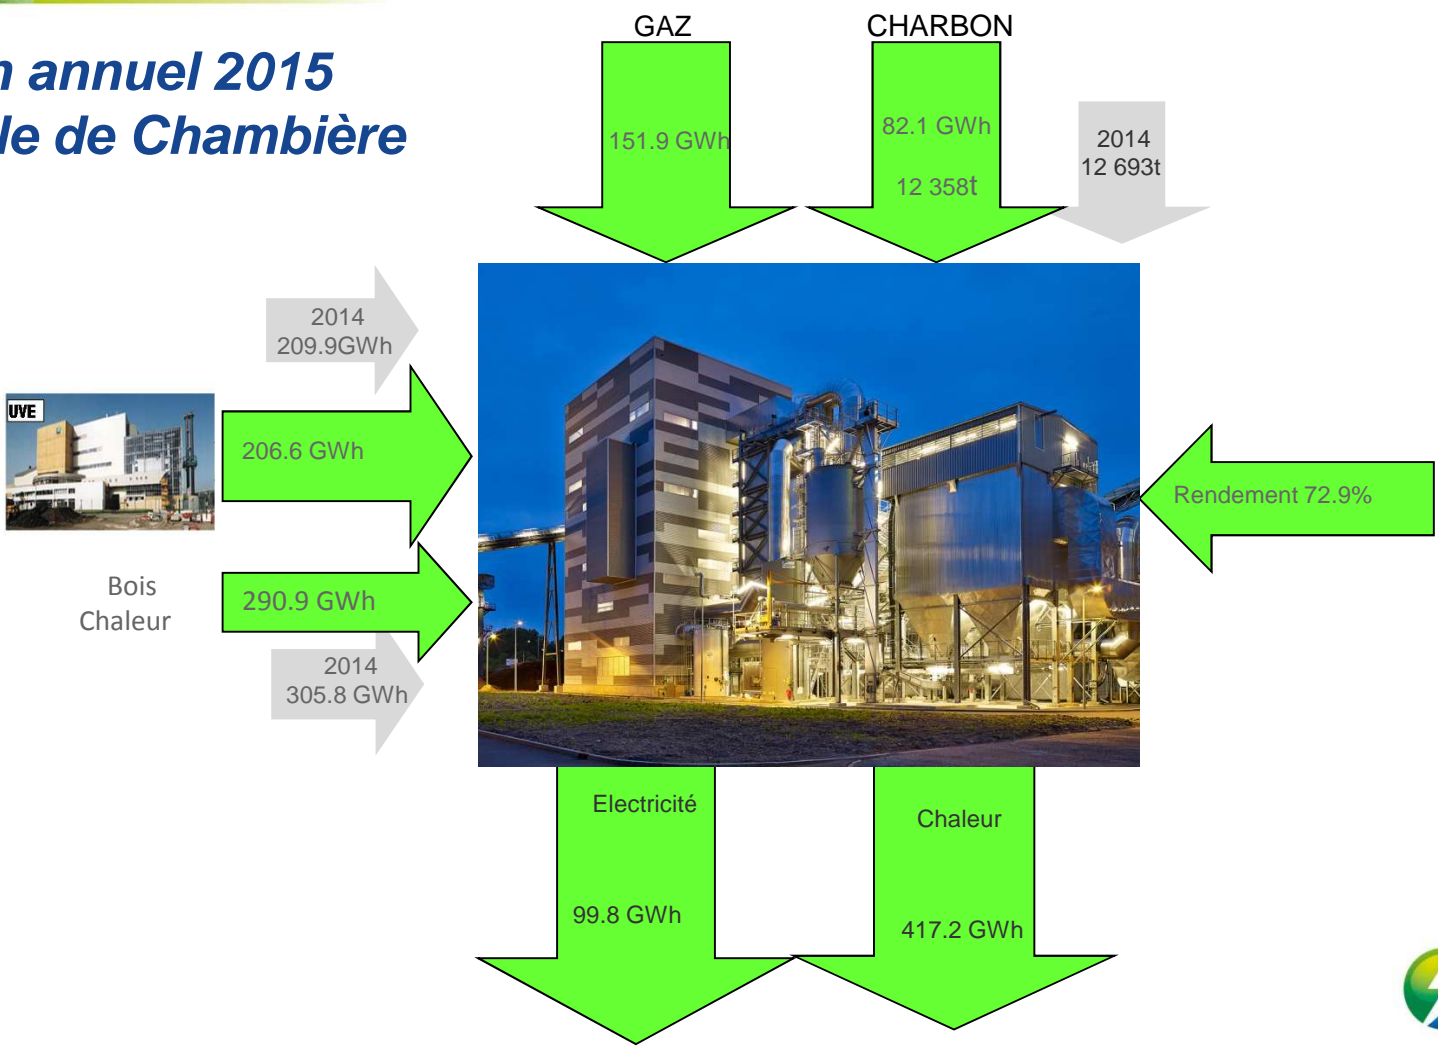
n annuel 2015
le de Chambière

GAZ

151.9 GWh

CHARBON

82.1 GWh

12 358t

2014
12 693t

2014
209.9GWh

UVE

206.6 GWh

Bois
Chaleur

290.9 GWh

2014
305.8 GWh

Rendement 72.9%

Electricité

99.8 GWh

Chaleur

417.2 GWh